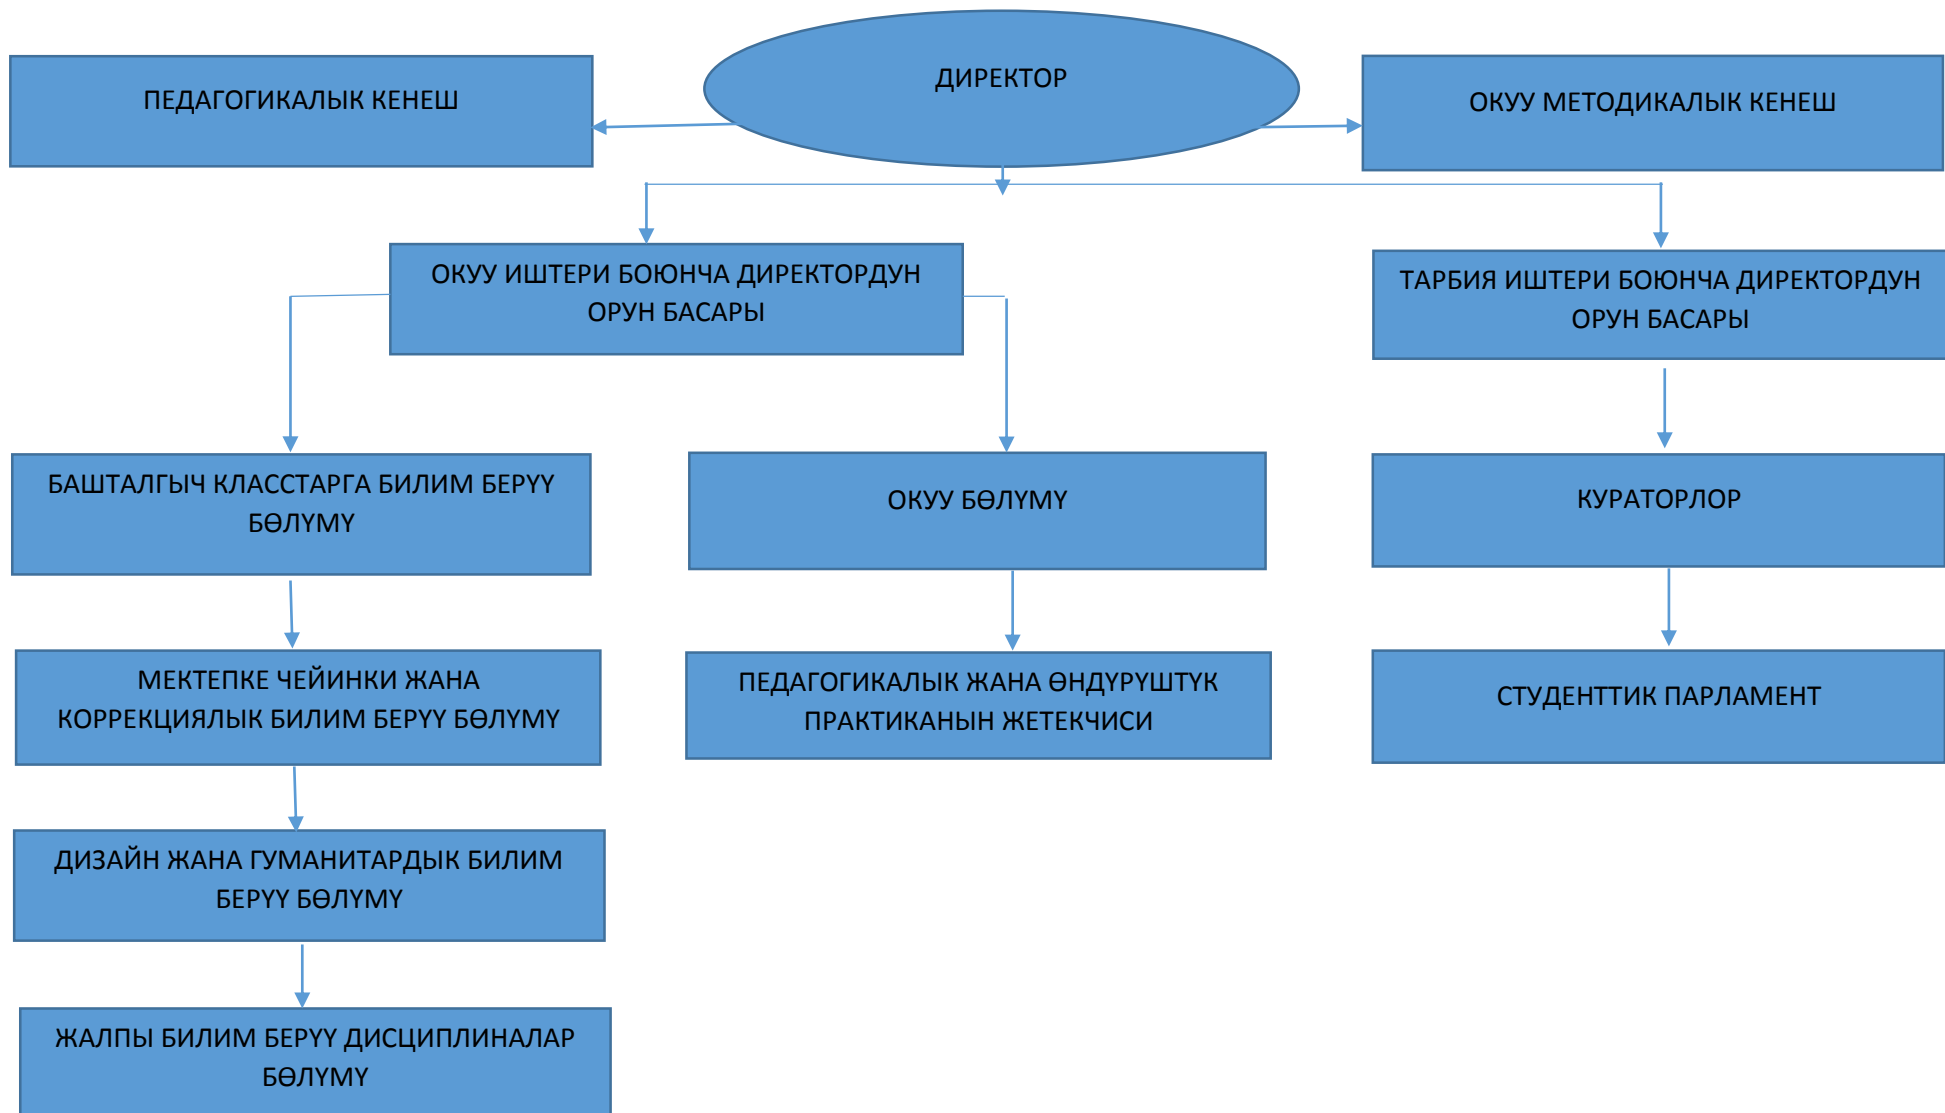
ДИРЕКТОР

ПЕДАГОГИКАЛЫК КЕНЕШ

ОКУУ МЕТОДИКАЛЫК КЕНЕШ

ОКУУ ИШТЕРИ БОЮНЧА ДИРЕКТОРДУН ОРУН БАСАРЫ

ТАРБИЯ ИШТЕРИ БОЮНЧА ДИРЕКТОРДУН ОРУН БАСАРЫ

БАШТАЛГЫЧ КЛАССТАРГА БИЛИМ БЕРҮҮ БӨЛҮМҮ

ОКУУ БӨЛҮМҮ

КУРАТОРЛОР

МЕКТЕПКЕ ЧЕЙИНКИ ЖАНА КОРРЕКЦИЯЛЫК БИЛИМ БЕРҮҮ БӨЛҮМҮ

ПЕДАГОГИКАЛЫК ЖАНА ӨНДҮРҮШТҮК ПРАКТИКАНЫН ЖЕТЕКЧИСИ

СТУДЕНТТИК ПАРЛАМЕНТ

ДИЗАЙН ЖАНА ГУМАНИТАРДЫК БИЛИМ БЕРҮҮ БӨЛҮМҮ

ЖАЛПЫ БИЛИМ БЕРҮҮ ДИСЦИПЛИНАЛАР БӨЛҮМҮ